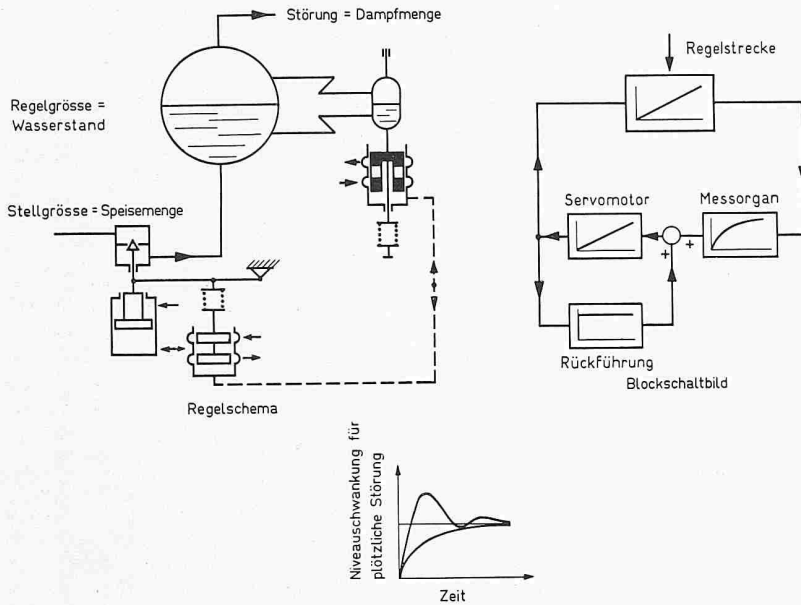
Störung = Dampfmenge

Regelgrösse = Wasserstand

Stellgrösse = Speisemenge

Regelschema

Regelstrecke

Servomotor

Messorgan

+

+

Rückführung

Blockschaltbild

Niveauschwankung für plötzliche Störung

Zeit